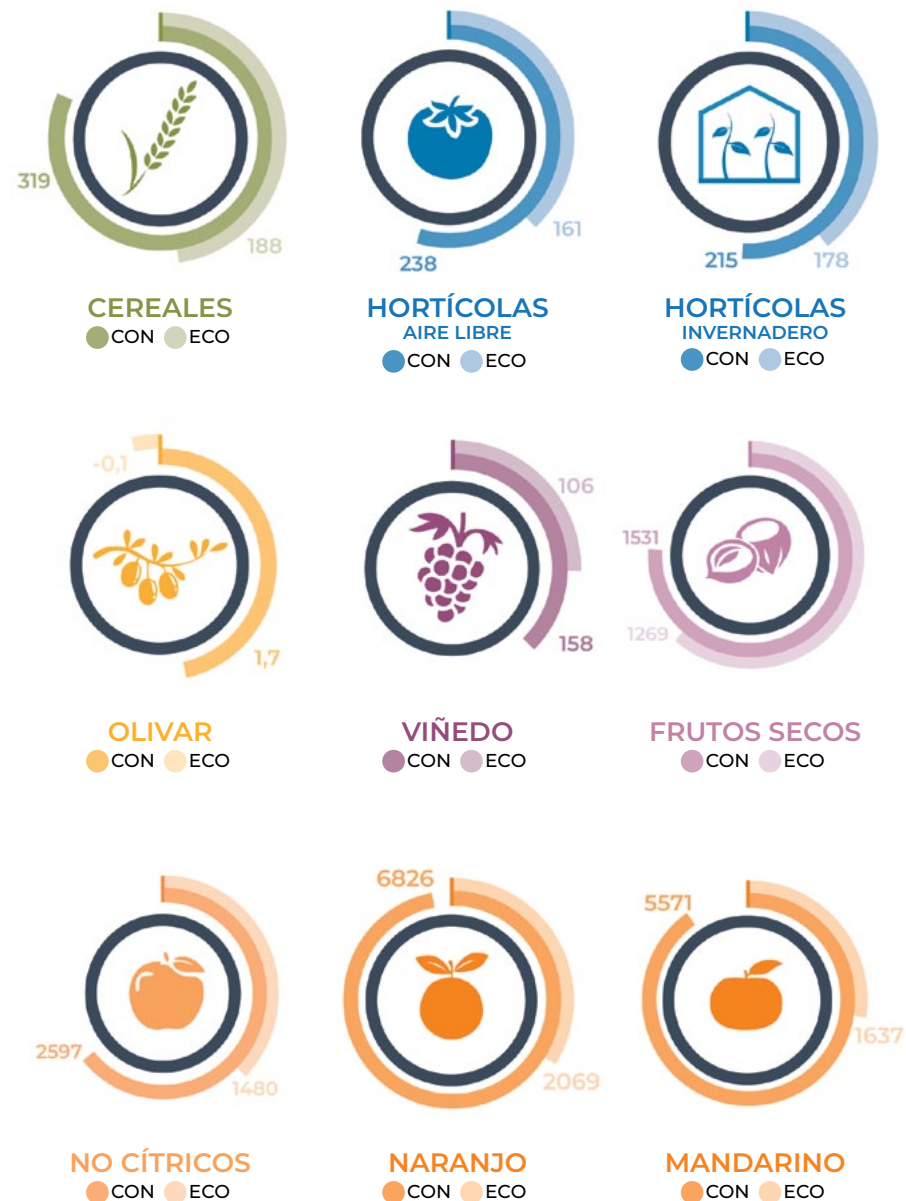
319
188
CEREALES
CON ECO

238
161
HORTÍCOLAS
AIRE LIBRE
CON ECO

215
178
HORTÍCOLAS
INVERNADERO
CON ECO

-0,1
1,7
OLIVAR
CON ECO

106
158
VIÑEDO
CON ECO

1531
1269
FRUTOS SECOS
CON ECO

2597
1480
NO CÍTRICOS
CON ECO

6826
2069
NARANJO
CON ECO

5571
1637
MANDARINO
CON ECO